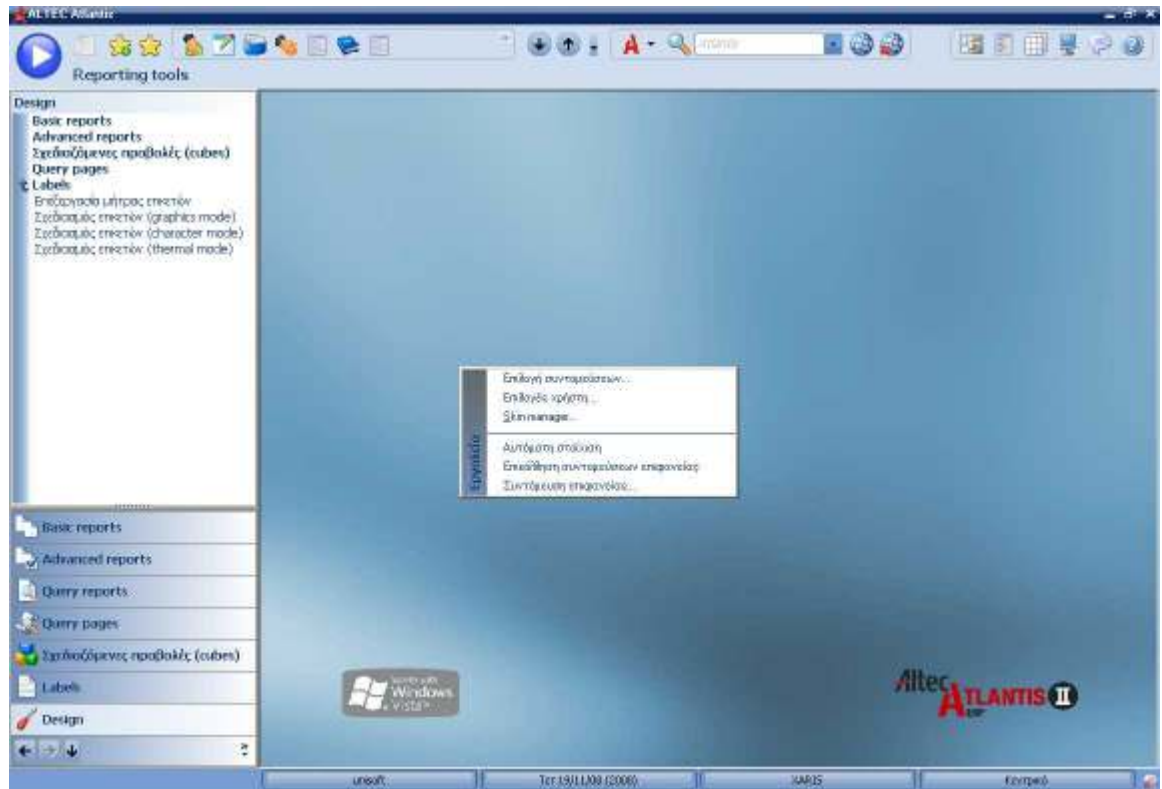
ALTEC Atlantis

Reporting tools

Design
Basic reports
Advanced reports
Σχεδιαζόμενες προβολές (cubes)
Query pages
Labels
Επεξεργασία μήτρας ετικετών
Σχεδιασμός ετικετών (graphics mode)
Σχεδιασμός ετικετών (character mode)
Σχεδιασμός ετικετών (thermal mode)

Basic reports
Advanced reports
Query reports
Query pages
Σχεδιαζόμενες προβολές (cubes)
Labels
Design

Εργαλεία
Επιλογή συντομεύσεων...
Επιλογές χρήστη...
Skin manager...
Αυτόματη στοίχιση
Επαναφορά συντομεύσεων επιφανείας
Συντόμευση επιφανείας...

Works with Windows Vista

Altec ATLANTIS II ERP

unisoft | Τετ 19/11/08 (2008) | XARIS | Κεντρικό